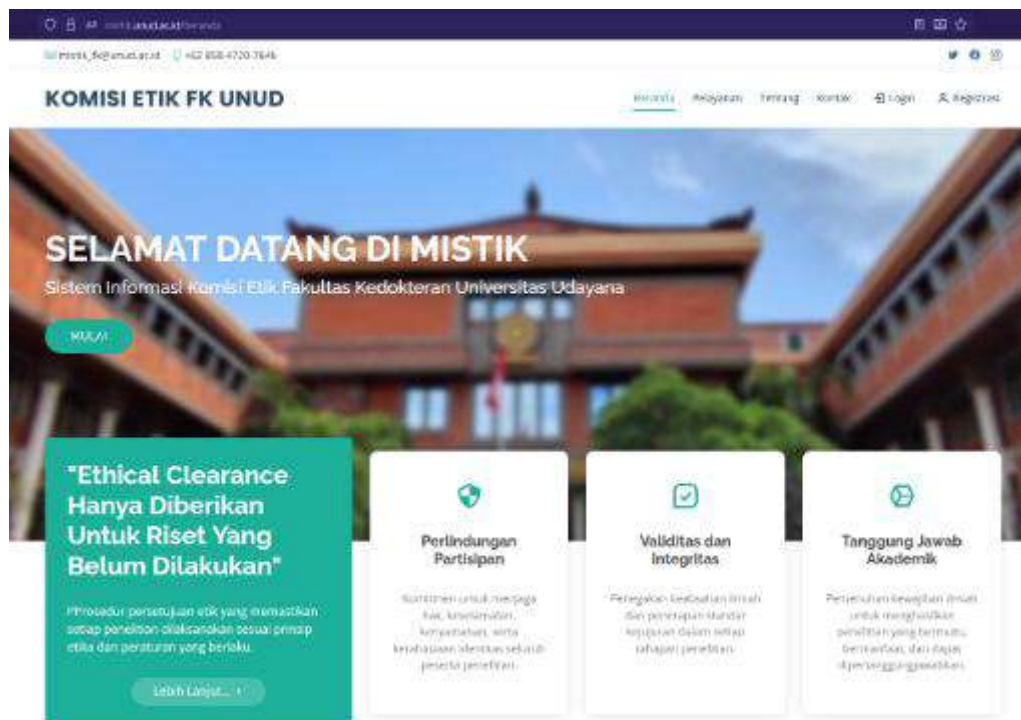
mistik.unud.ac.id/beranda

mistik_fk@unud.ac.id +62 858-4720-7646

KOMISI ETIK FK UNUD

Beranda Pelayanan Tentang Kontak Login Registrasi

SELAMAT DATANG DI MISTIK

Sistem Informasi Komisi Etik Fakultas Kedokteran Universitas Udayana

MULAI

"Ethical Clearance Hanya Diberikan Untuk Riset Yang Belum Dilakukan"

Prosedur persetujuan etik yang memastikan setiap penelitian dilaksanakan sesuai prinsip etika dan peraturan yang berlaku.

Lebih Lanjut...

Perlindungan Partisipan

Komitmen untuk menjaga hak, keselamatan, kenyamanan, serta kerahasiaan identitas seluruh peserta penelitian.

Validitas dan Integritas

Penegakan kejujuran ilmiah dan penerapan standar kepatuhan dalam setiap tahapan penelitian.

Tanggung Jawab Akademik

Pemenuhan kewajiban ilmiah untuk menghasilkan penelitian yang bermutu, bermanfaat, dan dapat dipertanggungjawabkan.